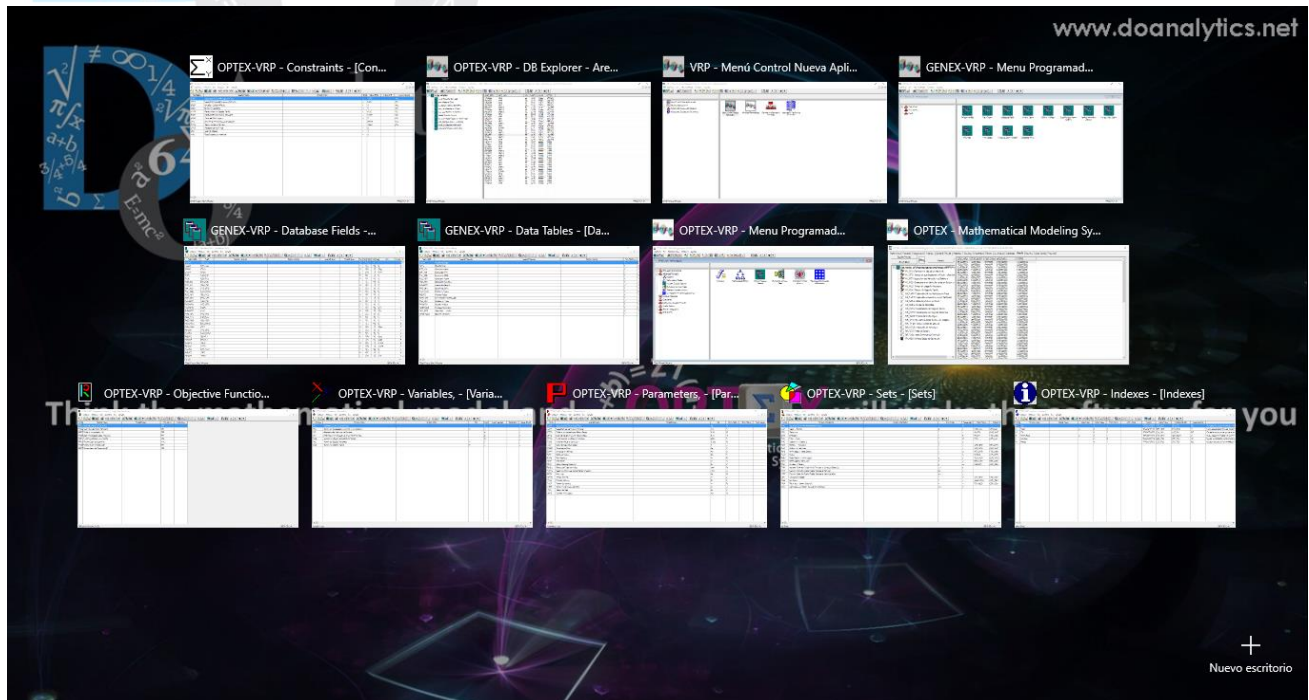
www.doanalytics.net

OPTEX-VRP - Constraints - [Con...

OPTEX-VRP - DB Explorer - Are...

VRP - Menú Control Nueva Apli...

GENEX-VRP - Menu Programad...

GENEX-VRP - Database Fields -...

GENEX-VRP - Data Tables - [Da...

OPTEX-VRP - Menu Programad...

OPTEX - Mathematical Modeling Sy...

OPTEX-VRP - Objective Functio...

OPTEX-VRP - Variables, - [Varia...

OPTEX-VRP - Parameters, - [Par...

OPTEX-VRP - Sets - [Sets]

OPTEX-VRP - Indexes - [Indexes]

Th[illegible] you

+
Nuevo escritorio